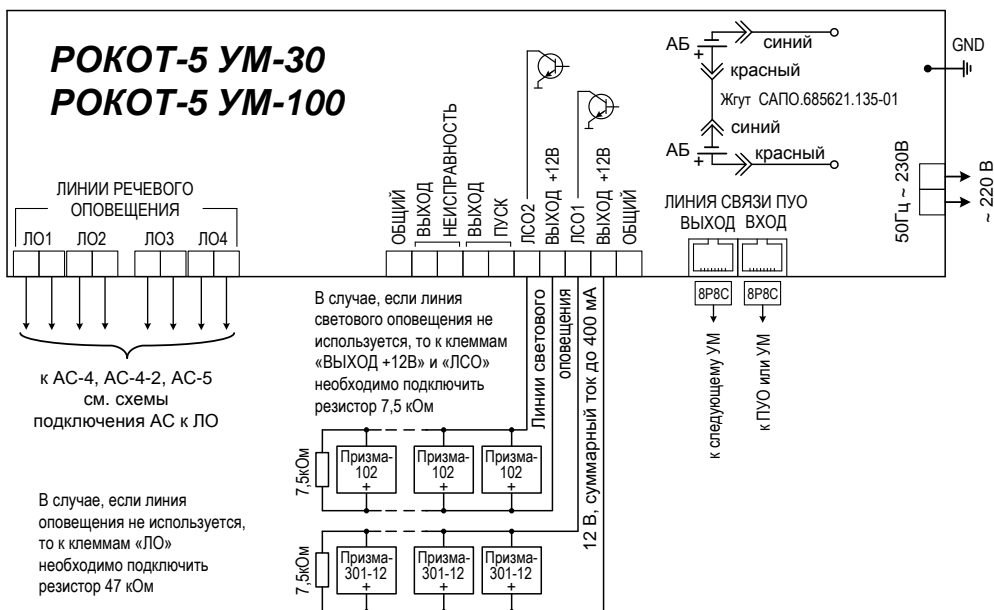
РОКОТ-5 УМ-30
РОКОТ-5 УМ-100

АБ
синий
красный
Жгут САПО.685621.135-01
синий
АБ
красный

GND

50Гц ~ 230В
~ 220 В

ЛИНИИ РЕЧЕВОГО ОПОВЕЩЕНИЯ
ЛО1 ЛО2 ЛО3 ЛО4

ОБЩИЙ
ВЫХОД НЕИСПРАВНОСТЬ
ВЫХОД ПУСК
ЛСО2
ВЫХОД +12В
ЛСО1
ВЫХОД +12В
ОБЩИЙ

ЛИНИЯ СВЯЗИ ПУО
ВЫХОД ВХОД
8P8C 8P8C
к следующему УМ
к ПУО или УМ

к АС-4, АС-4-2, АС-5
см. схемы
подключения АС к ЛО

В случае, если линия светового оповещения не используется, то к клеммам «ВЫХОД +12В» и «ЛСО» необходимо подключить резистор 7,5 кОм

Линии светового оповещения
12 В, суммарный ток до 400 мА

7,5кОм
Призма-102
+
Призма-102
+
Призма-102
+

В случае, если линия оповещения не используется, то к клеммам «ЛО» необходимо подключить резистор 47 кОм

7,5кОм
Призма-301-12
+
Призма-301-12
+
Призма-301-12
+